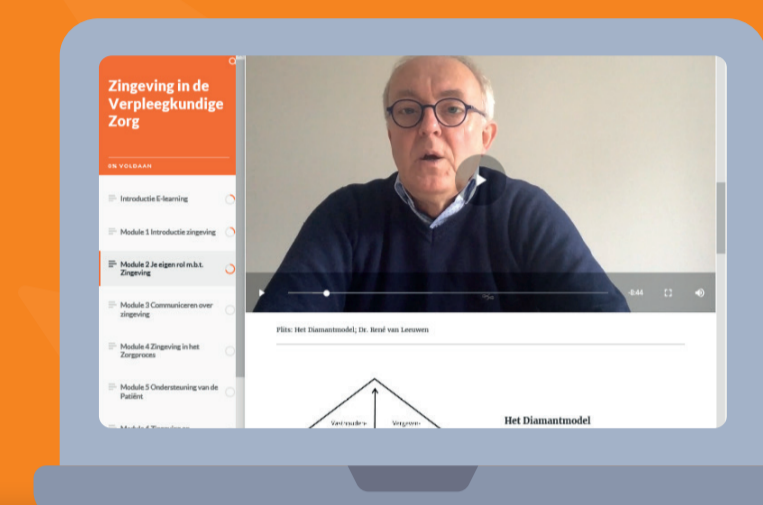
Zingeving in de Verpleegkundige Zorg

0% VOLDAAN

Introductie E-learning

Module 1 Introductie zingeving

Module 2 Je eigen rol m.b.t. Zingeving

Module 3 Communiceren over zingeving

Module 4 Zingeving in het Zorgproces

Module 5 Ondersteuning van de Patiënt

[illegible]

-8:44

Flits: Het Diamantmodel; Dr. René van Leeuwen

Verbonden-

Vergeven-

Het Diamantmodel